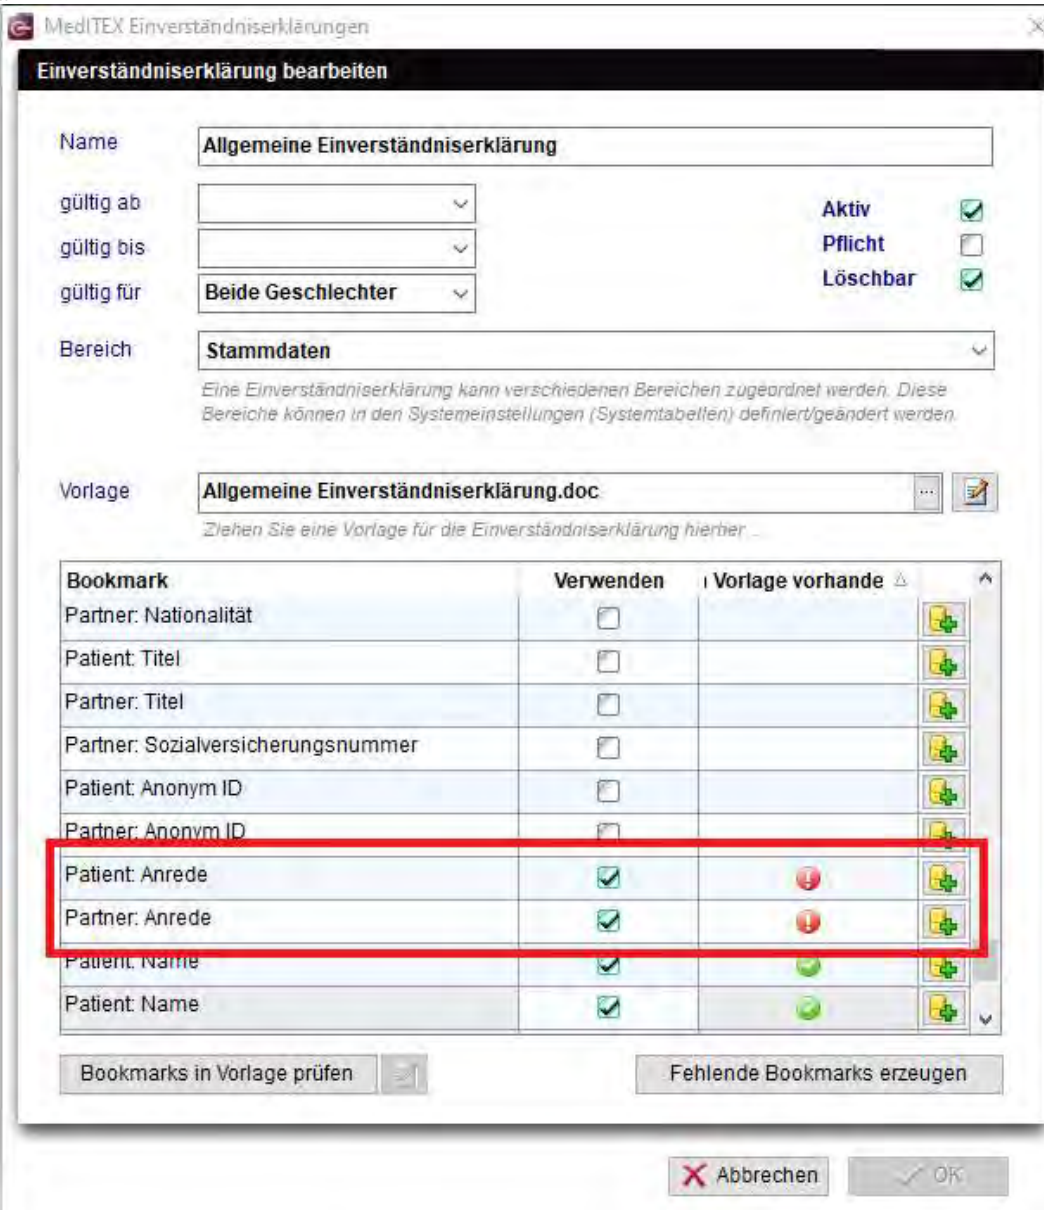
MedITEX Einverständniserklärungen

Einverständniserklärung bearbeiten

Name Allgemeine Einverständniserklärung

gültig ab

gültig bis

gültig für Beide Geschlechter

Aktiv
Pflicht
Löschbar

Bereich Stammdaten

Eine Einverständniserklärung kann verschiedenen Bereichen zugeordnet werden. Diese Bereiche können in den Systemeinstellungen (Systemtabellen) definiert/geändert werden.

Vorlage Allgemeine Einverständniserklärung.doc

Ziehen Sie eine Vorlage für die Einverständniserklärung hierher ...

| Bookmark | Verwenden | Vorlage vorhande |
|---|---|---|
| Partner: Nationalität | | |
| Patient: Titel | | |
| Partner: Titel | | |
| Partner: Sozialversicherungsnummer | | |
| Patient: Anonym ID | | |
| Partner: Anonym ID | | |
| Patient: Anrede | | |
| Partner: Anrede | | |
| Patient: Name | | |
| Patient: Name | | |

Bookmarks in Vorlage prüfen

Fehlende Bookmarks erzeugen

Abbrechen

OK